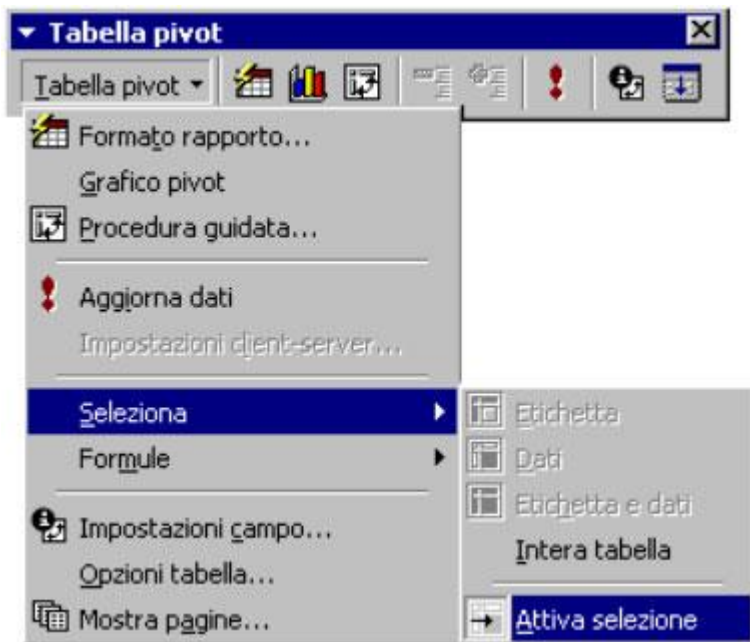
Tabella pivot

Tabella pivot

Formato rapporto...
Grafico pivot
Procedura guidata...

Aggiorna dati
Impostazioni client-server...

Seleziona
Formule

Impostazioni campo...
Opzioni tabella...
Mostra pagine...

Etichetta
Dati
Etichetta e dati
Intera tabella

Attiva selezione